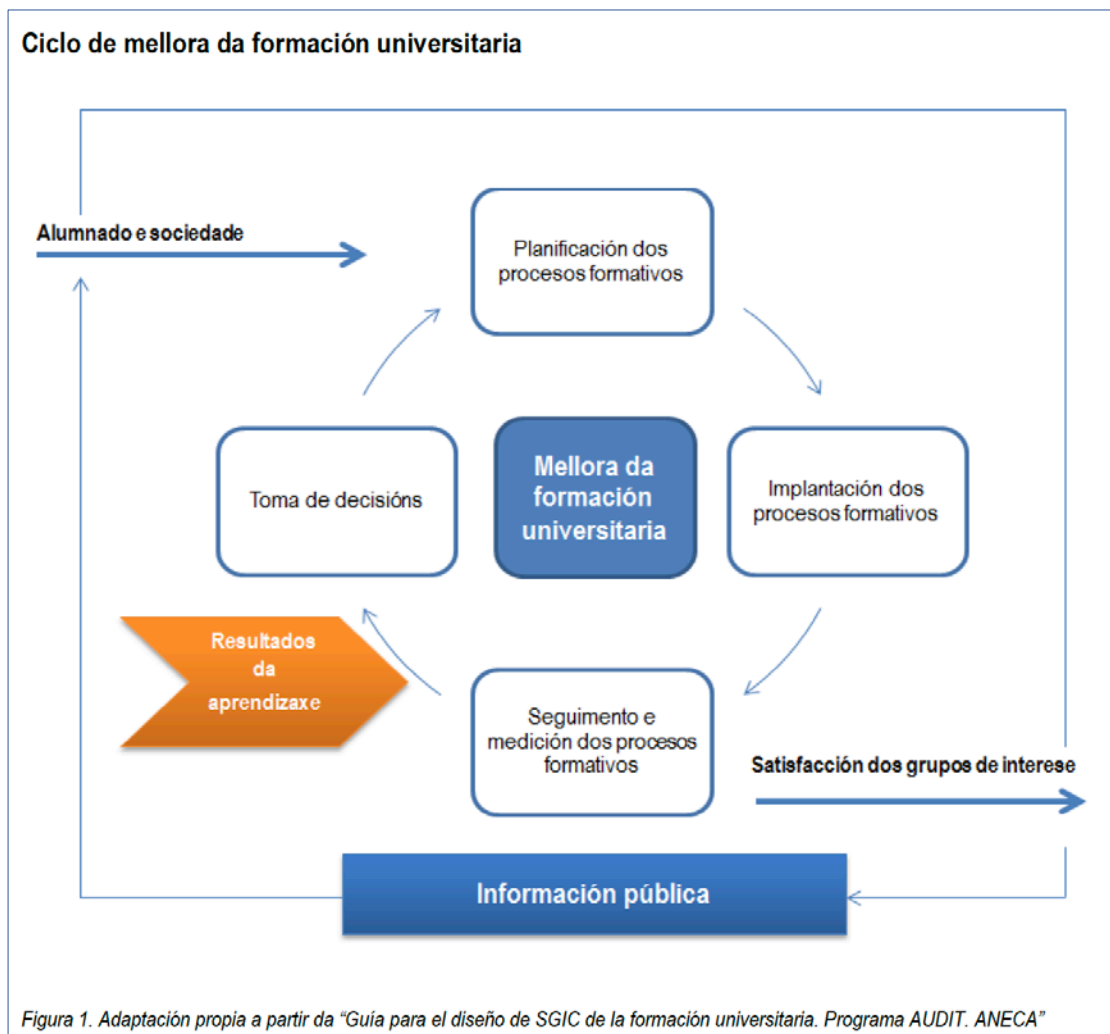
Ciclo de mellora da formación universitaria

Alumnado e sociedade

Planificación dos procesos formativos

Toma de decisións

Mellora da formación universitaria

Implantación dos procesos formativos

Resultados da aprendizaxe

Seguimento e medición dos procesos formativos

Satisfacción dos grupos de interese

Información pública

Figura 1. Adaptación propia a partir da "Guía para el diseño de SGIC de la formación universitaria. Programa AUDIT. ANECA"